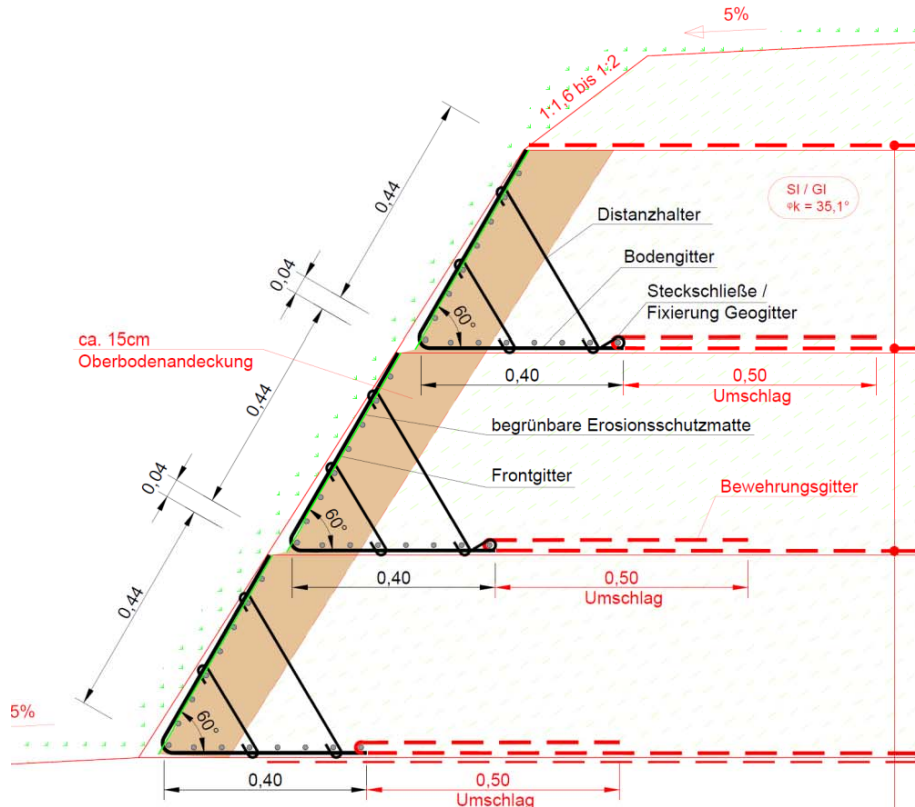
5%

1:1,6 bis 1:2

SI / GI
φk = 35,1°

0,44

0,04

Distanzhalter

Bodengitter

Steckschließe /
Fixierung Geogitter

60°

ca. 15cm
Oberbodenandeckung

0,40

0,50
Umschlag

0,44

begrünbare Erosionsschutzmatte

0,04

Frontgitter

Bewehrungsgitter

60°

0,40

0,50
Umschlag

0,44

5%

60°

0,40

0,50
Umschlag